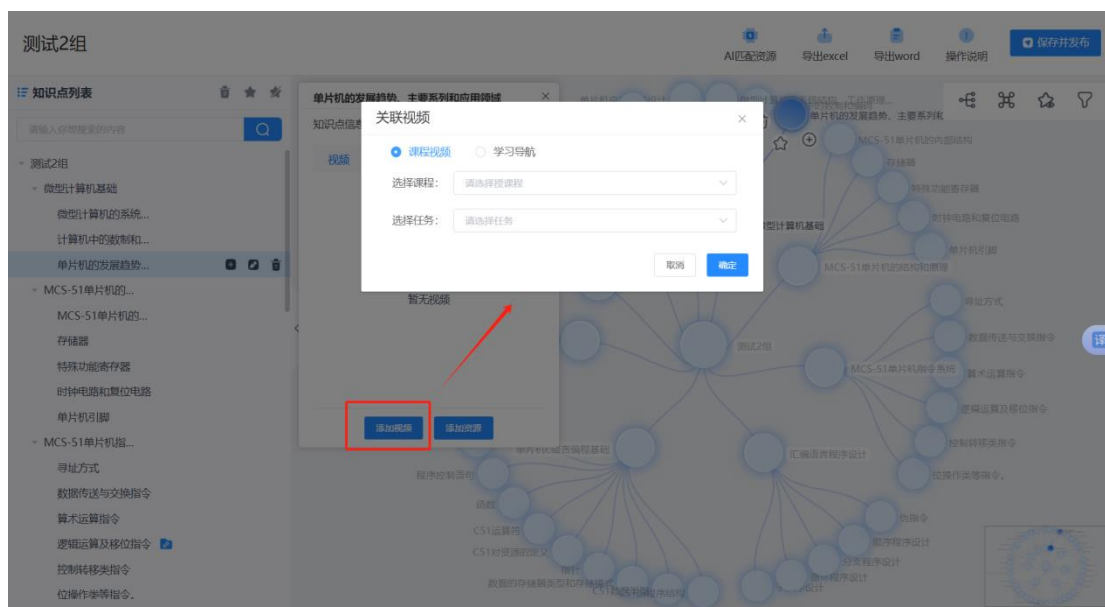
测试2组

AI匹配资源 导出excel 导出word 操作说明 保存并发布

知识点列表

请输入你想搜索的内容

测试2组
微型计算机基础
微型计算机的系统...
计算机中的数制和...
单片机的发展趋势...
MCS-51单片机的...
MCS-51单片机的...
存储器
特殊功能寄存器
时钟电路和复位电路
单片机引脚
MCS-51单片机指...
寻址方式
数据传送与交换指令
算术运算指令
逻辑运算及移位指令
控制转移类指令
位操作类等指令。

单片机的发展趋势、主要系列和应用领域
知识点信息
视频
暂无视频
添加视频 添加资源

关联视频
课程视频 学习导航
选择课程: 请选择课程
选择任务: 请选择任务
取消 确定

单片机的发展趋势、主要系列和
MCS-51单片机的内部结构
存储器
特殊功能寄存器
时钟电路和复位电路
单片机引脚
微型计算机基础
MCS-51单片机的结构和原理
寻址方式
数据传送与交换指令
测试2组
MCS-51单片机指令系统
算术运算指令
逻辑运算及移位指令
控制转移类指令
位操作类等指令。
单片机C语言程序基础
汇编语言程序设计
程序控制语句
函数
C51运算符
C51对资源的定义
数据的存储器类型和存储模式
伪指令
程序设计
程序设计